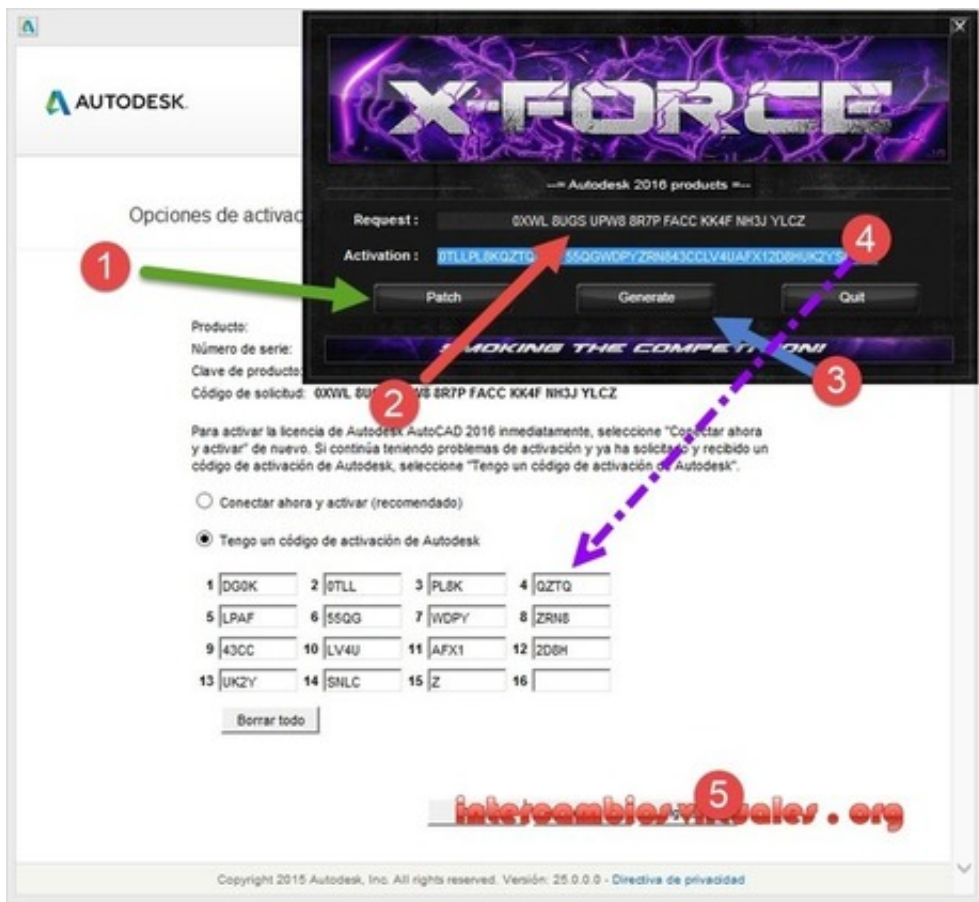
AUTODESK.

Opciones de activac

X-FORCE

--= Autodesk 2016 products =--

Request : 0XWL 8UGS UPW8 8R7P FACC KK4F NH3J YLCZ

Activation : 0TLLPL8KQZTQ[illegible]55QGWDPYZRN843CCLV4UAFX12D8HUK2YS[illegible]

Patch

Generate

Quit

SMOKING THE COMPETITION!

1

2

3

4

Producto:

Número de serie:

Clave de producto:

Código de solicitud: 0XWL 8U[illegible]8 8R7P FACC KK4F NH3J YLCZ

Para activar la licencia de Autodesk AutoCAD 2016 inmediatamente, seleccione "Conectar ahora y activar" de nuevo. Si continúa teniendo problemas de activación y ya ha solicitado y recibido un código de activación de Autodesk, seleccione "Tengo un código de activación de Autodesk".

Conectar ahora y activar (recomendado)

Tengo un código de activación de Autodesk

| 1 DG0K | 2 0TLL | 3 PL8K | 4 QZTQ |
|---|---|---|---|
| 5 LPAF | 6 55QG | 7 WDPY | 8 ZRN8 |
| 9 43CC | 10 LV4U | 11 AFX1 | 12 2D8H |
| 13 UK2Y | 14 SNLC | 15 Z | 16 |

Borrar todo

5

intercambiosvirtuales . org

Copyright 2015 Autodesk, Inc. All rights reserved. Versión: 25.0.0.0 - Directiva de privacidad